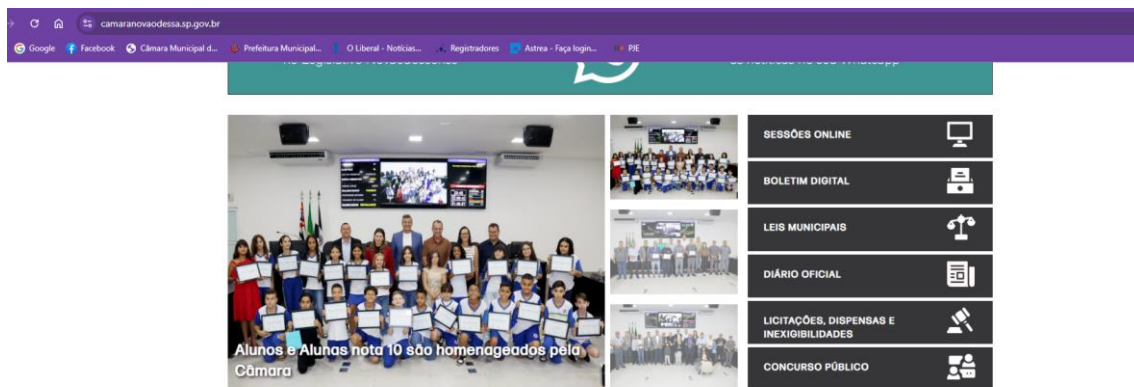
camaranovaodessa.sp.gov.br

Google Facebook Câmara Municipal d... Prefeitura Municipal... O Liberal - Notícias... Registradores Astrea - Faça login... PJE

Alunos e Alunas nota 10 são homenageados pela Câmara

SESSÕES ONLINE

BOLETIM DIGITAL

LEIS MUNICIPAIS

DIÁRIO OFICIAL

LICITAÇÕES, DISPENSAS E INEXIGIBILIDADES

CONCURSO PÚBLICO